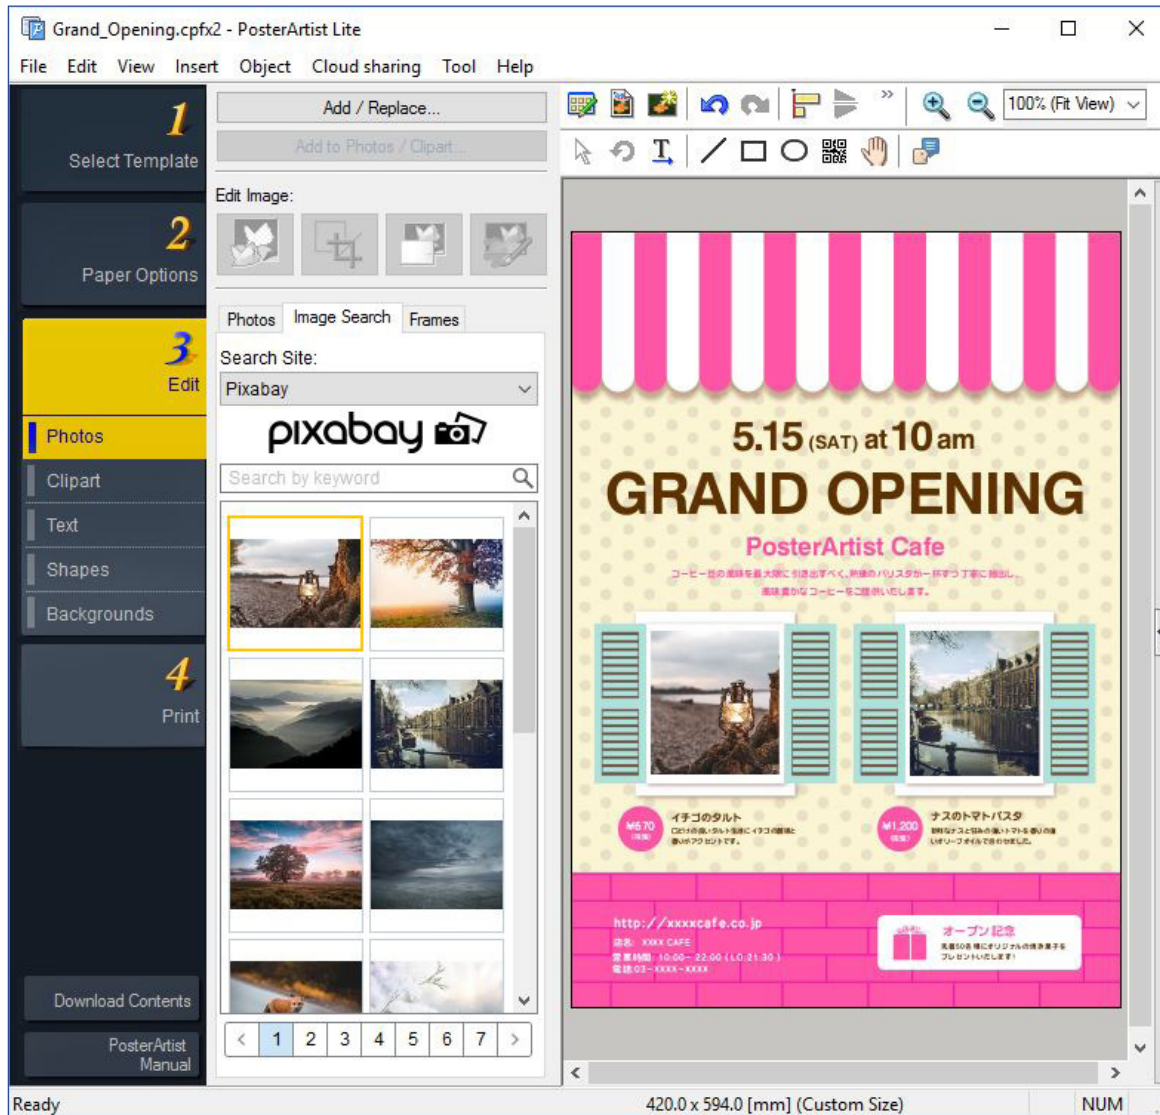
Grand_Opening.cpfx2 - PosterArtist Lite

File Edit View Insert Object Cloud sharing Tool Help

1 Select Template

2 Paper Options

3 Edit

Photos

Clipart

Text

Shapes

Backgrounds

4 Print

Download Contents

PosterArtist Manual

Add / Replace...

Add to Photos / Clipart...

Edit Image:

Photos Image Search Frames

Search Site:

Pixabay

pixabay

Search by keyword

< 1 2 3 4 5 6 7 >

100% (Fit View)

5.15 (SAT) at 10 am

GRAND OPENING

PosterArtist Cafe

コーヒー豆の風味を最大限に引き出すべく、熟練のバリスタが一杯ずつ丁寧に抽出し、香味豊かなコーヒーをご提供いたします。

¥670 イチゴのタルト

¥1,200 ナスのトマトパスタ

http://xxxxcafe.co.jp

店名: XXXX CAFE

営業時間: 10:00 - 22:00 (L.O.21:30)

電話: 03-XXXX-XXXX

オープン記念

Ready

420.0 x 594.0 [mm] (Custom Size)

NUM